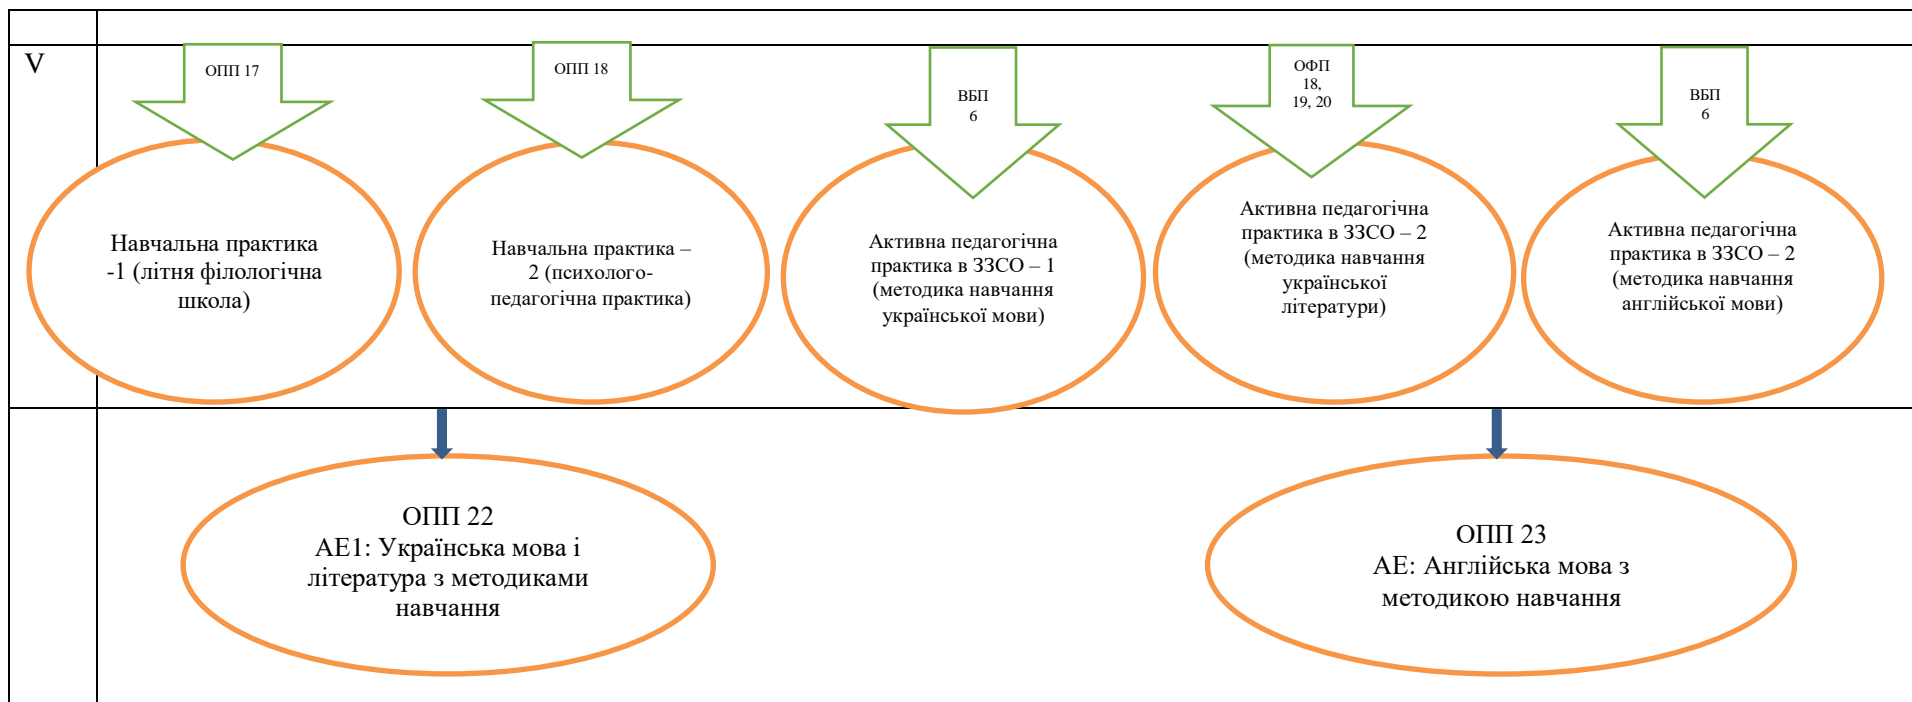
V

ОПП 17

Навчальна практика -1 (літня філологічна школа)

ОПП 18

Навчальна практика – 2 (психолого-педагогічна практика)

ВБП 6

Активна педагогічна практика в ЗЗСО – 1 (методика навчання української мови)

ОФП 18, 19, 20

Активна педагогічна практика в ЗЗСО – 2 (методика навчання української літератури)

ВБП 6

Активна педагогічна практика в ЗЗСО – 2 (методика навчання англійської мови)

ОПП 22
АЕ1: Українська мова і література з методиками навчання

ОПП 23
АЕ: Англійська мова з методикою навчання